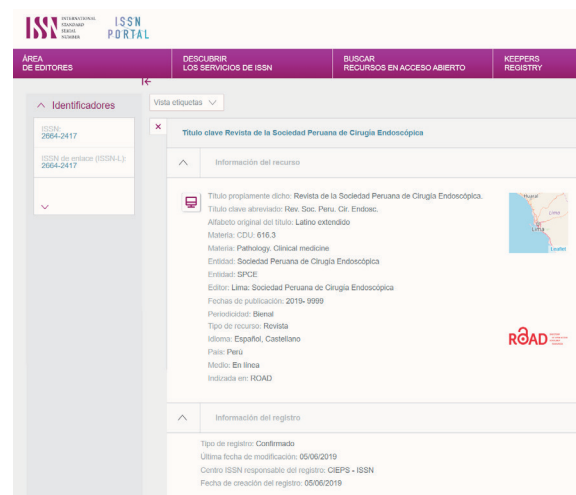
ISSN INTERNATIONAL STANDARD SERIAL NUMBER ISSN PORTAL

ÁREA DE EDITORES | DESCUBRIR LOS SERVICIOS DE ISSN | BUSCAR RECURSOS EN ACCESO ABIERTO | KEEPERS REGISTRY

Identificadores

ISSN: 2664-2417

ISSN de enlace (ISSN-L): 2664-2417

Vista etiquetas

Título clave Revista de la Sociedad Peruana de Cirugía Endoscópica

Información del recurso

Título propiamente dicho: Revista de la Sociedad Peruana de Cirugía Endoscópica.
Título clave abreviado: Rev. Soc. Peru. Cir. Endoxc.
Alfabeto original del título: Latino extendido
Materia: CDU: 616.3
Materia: Pathology. Clinical medicine
Entidad: Sociedad Peruana de Cirugía Endoscópica
Entidad: SPCE
Editor: Lima: Sociedad Peruana de Cirugía Endoscópica
Fechas de publicación: 2019- 9999
Periodicidad: Bienal
Tipo de recurso: Revista
Idioma: Español, Castellano
País: Perú
Medio: En línea
Indizada en: ROAD

Lima
Leaflet

ROAD

Información del registro

Tipo de registro: Confirmado
Última fecha de modificación: 05/06/2019
Centro ISSN responsable del registro: CIEPS - ISSN
Fecha de creación del registro: 05/06/2019